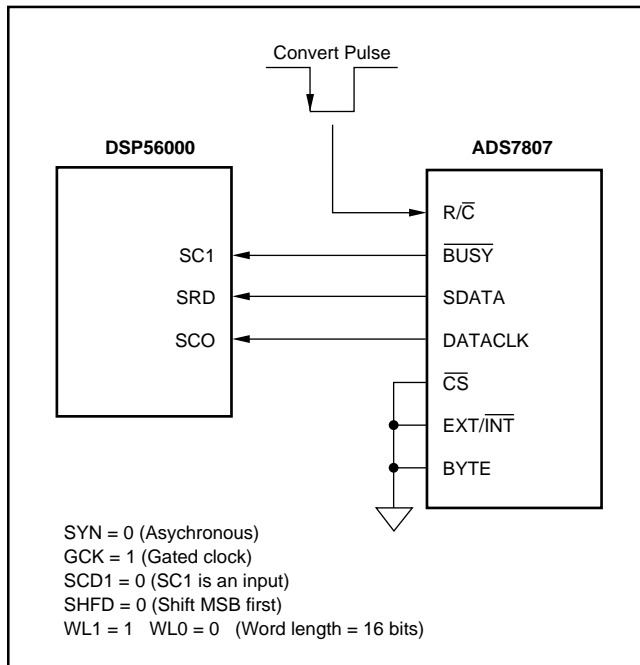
Convert Pulse

DSP56000

ADS7807

$R/\overline{C}$

SC1

$\overline{BUSY}$

SRD

SDATA

SCO

DATACLK

$\overline{CS}$

$EXT/\overline{INT}$

BYTE

SYN = 0 (Asychronous)
GCK = 1 (Gated clock)
SCD1 = 0 (SC1 is an input)
SHFD = 0 (Shift MSB first)
WL1 = 1 WL0 = 0 (Word length = 16 bits)